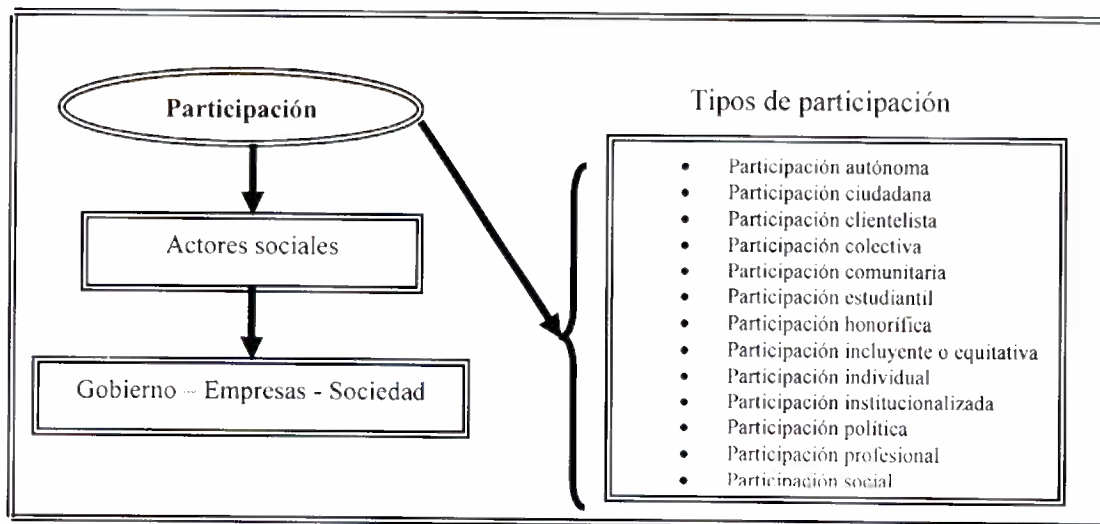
Participación

Actores sociales

Gobierno – Empresas - Sociedad

Tipos de participación

- Participación autónoma
- Participación ciudadana
- Participación clientelista
- Participación colectiva
- Participación comunitaria
- Participación estudiantil
- Participación honorífica
- Participación incluyente o equitativa
- Participación individual
- Participación institucionalizada
- Participación política
- Participación profesional
- Participación social